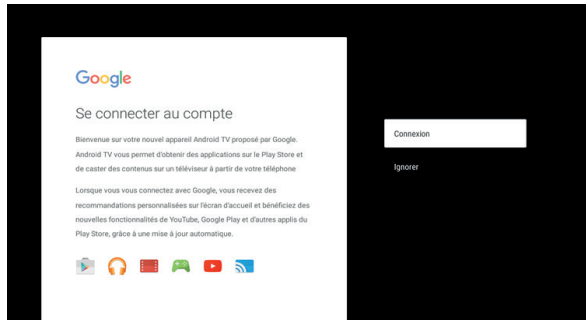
Google

Se connecter au compte

Bienvenue sur votre nouvel appareil Android TV proposé par Google. Android TV vous permet d'obtenir des applications sur le Play Store et de caster des contenus sur un téléviseur à partir de votre téléphone

Lorsque vous vous connectez avec Google, vous recevez des recommandations personnalisées sur l'écran d'accueil et bénéficiez des nouvelles fonctionnalités de YouTube, Google Play et d'autres applis du Play Store, grâce à une mise à jour automatique.

Connexion

Ignorer